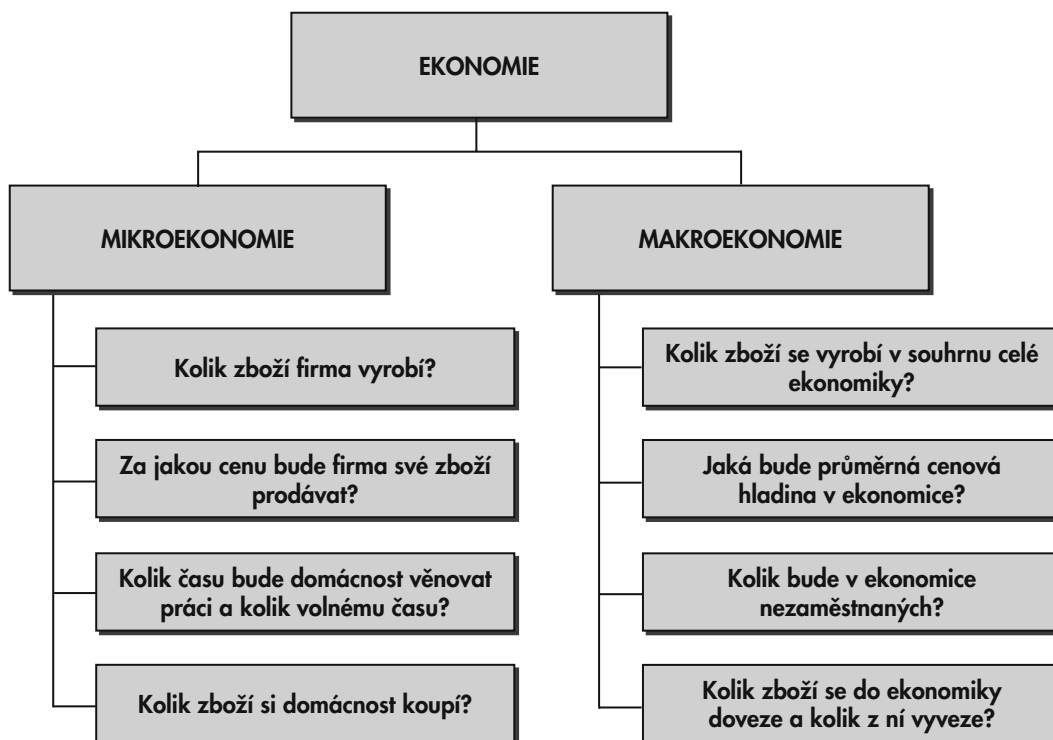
EKONOMIE

MIKROEKONOMIE

Kolik zboží firma vyrobí?

Za jakou cenu bude firma své zboží prodávat?

Kolik času bude domácnost věnovat práci a kolik volnému času?

Kolik zboží si domácnost koupí?

MAKROEKONOMIE

Kolik zboží se vyrobí v souhrnu celé ekonomiky?

Jaká bude průměrná cenová hladina v ekonomice?

Kolik bude v ekonomice nezaměstnaných?

Kolik zboží se do ekonomiky doveze a kolik z ní vyveze?